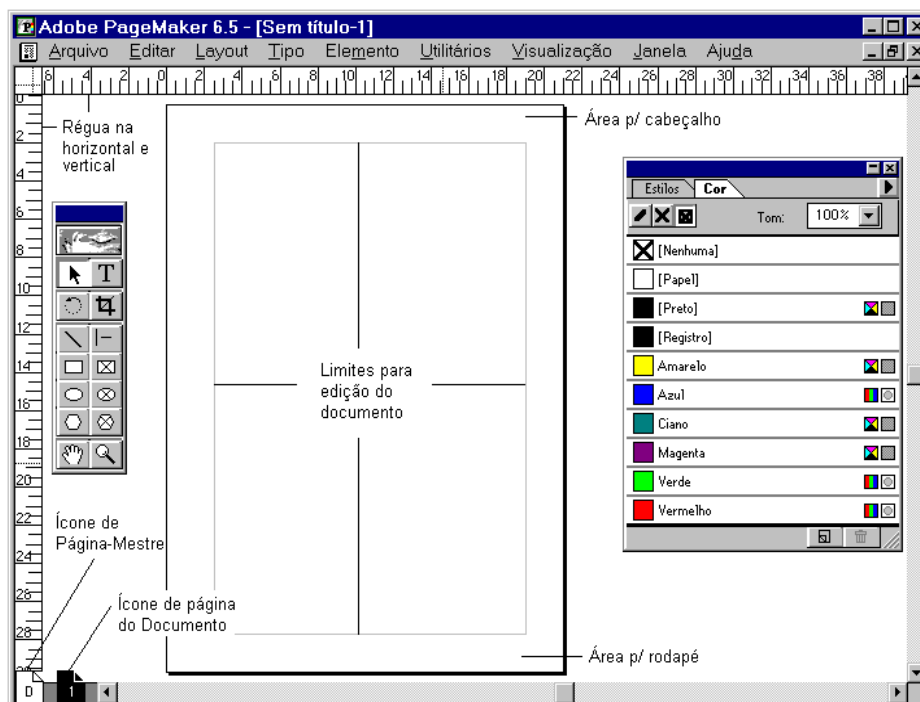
Adobe PageMaker 6.5 - [Sem título-1]

Arquivo Editar Layout Tipo Elemento Utilitários Visualização Janela Ajuda

6 4 2 0 2 4 6 8 10 12 14 16 18 20 22 24 26 28 30 32 34 36 38

0 2 4 6 8 10 12 14 16 18 20 22 24 26 28

Régua na horizontal e vertical

Área p/ cabeçalho

Limites para edição do documento

Estilos Cor

Tom: 100%

[Nenhuma]

[Papel]

[Preto]

[Registro]

Amarelo

Azul

Ciano

Magenta

Verde

Vermelho

Ícone de Página-Mestre

Ícone de página do Documento

Área p/ rodapé

D 1